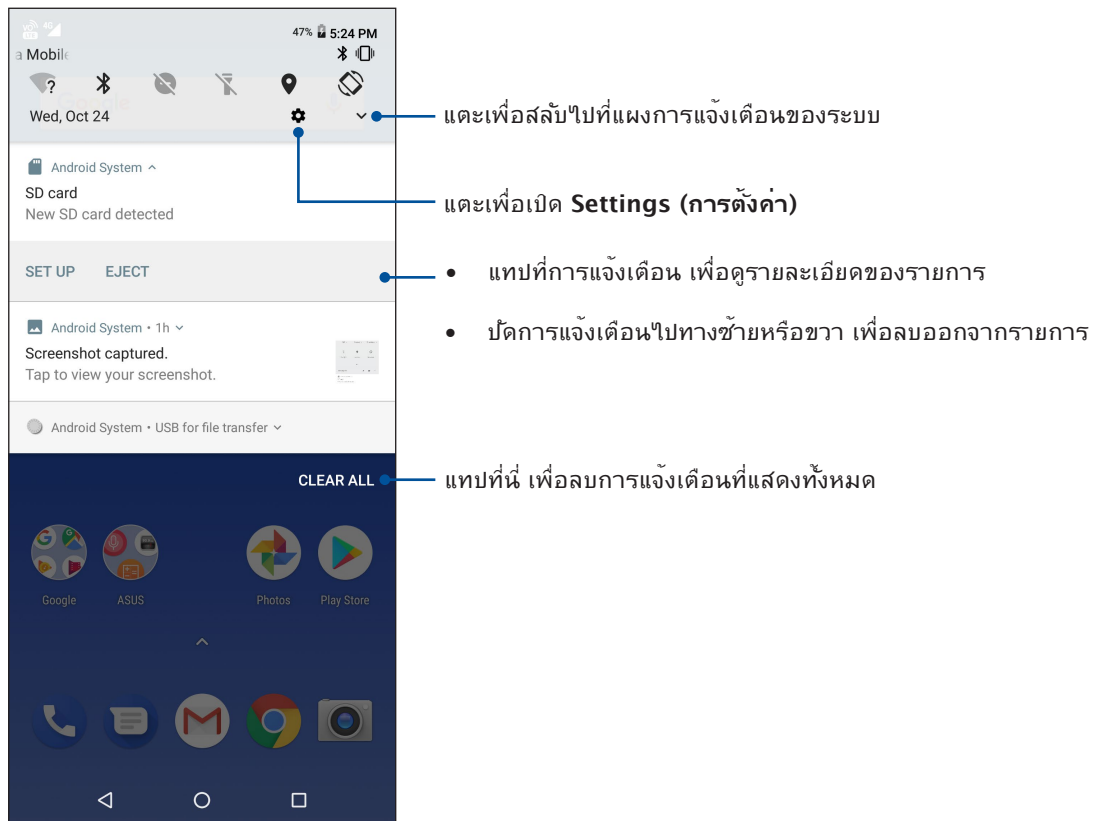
47% 5:24 PM
a Mobile

Wed, Oct 24

Android System ^
SD card
New SD card detected

SET UP EJECT

Android System • 1h
Screenshot captured.
Tap to view your screenshot.

Android System • USB for file transfer

CLEAR ALL

Google ASUS Photos Play Store

แตะเพื่อสลับไปที่แผงการแจ้งเตือนของระบบ

แตะเพื่อเปิด **Settings (การตั้งค่า)**

• แทปที่การแจ้งเตือน เพื่อดูรายละเอียดของรายการ

• ปัดการแจ้งเตือนไปทางซ้ายหรือขวา เพื่อลบออกจากรายการ

แทปที่นี่ เพื่อลบการแจ้งเตือนที่แสดงทั้งหมด